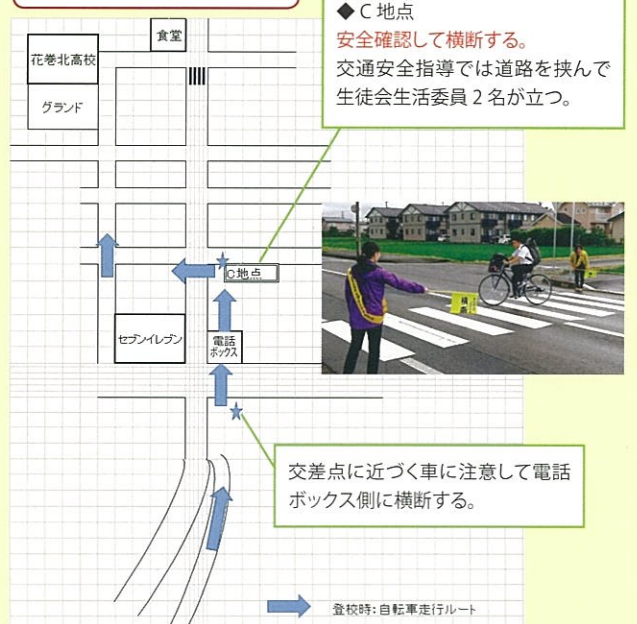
◆ C 地点
安全確認して横断する。
交通安全指導では道路を挟んで生徒会生活委員 2 名が立つ。

食堂

花巻北高校

グランド

C 地点

セブンイレブン

電話ボックス

交差点に近づく車に注意して電話ボックス側に横断する。

登校時：自転車走行ルート